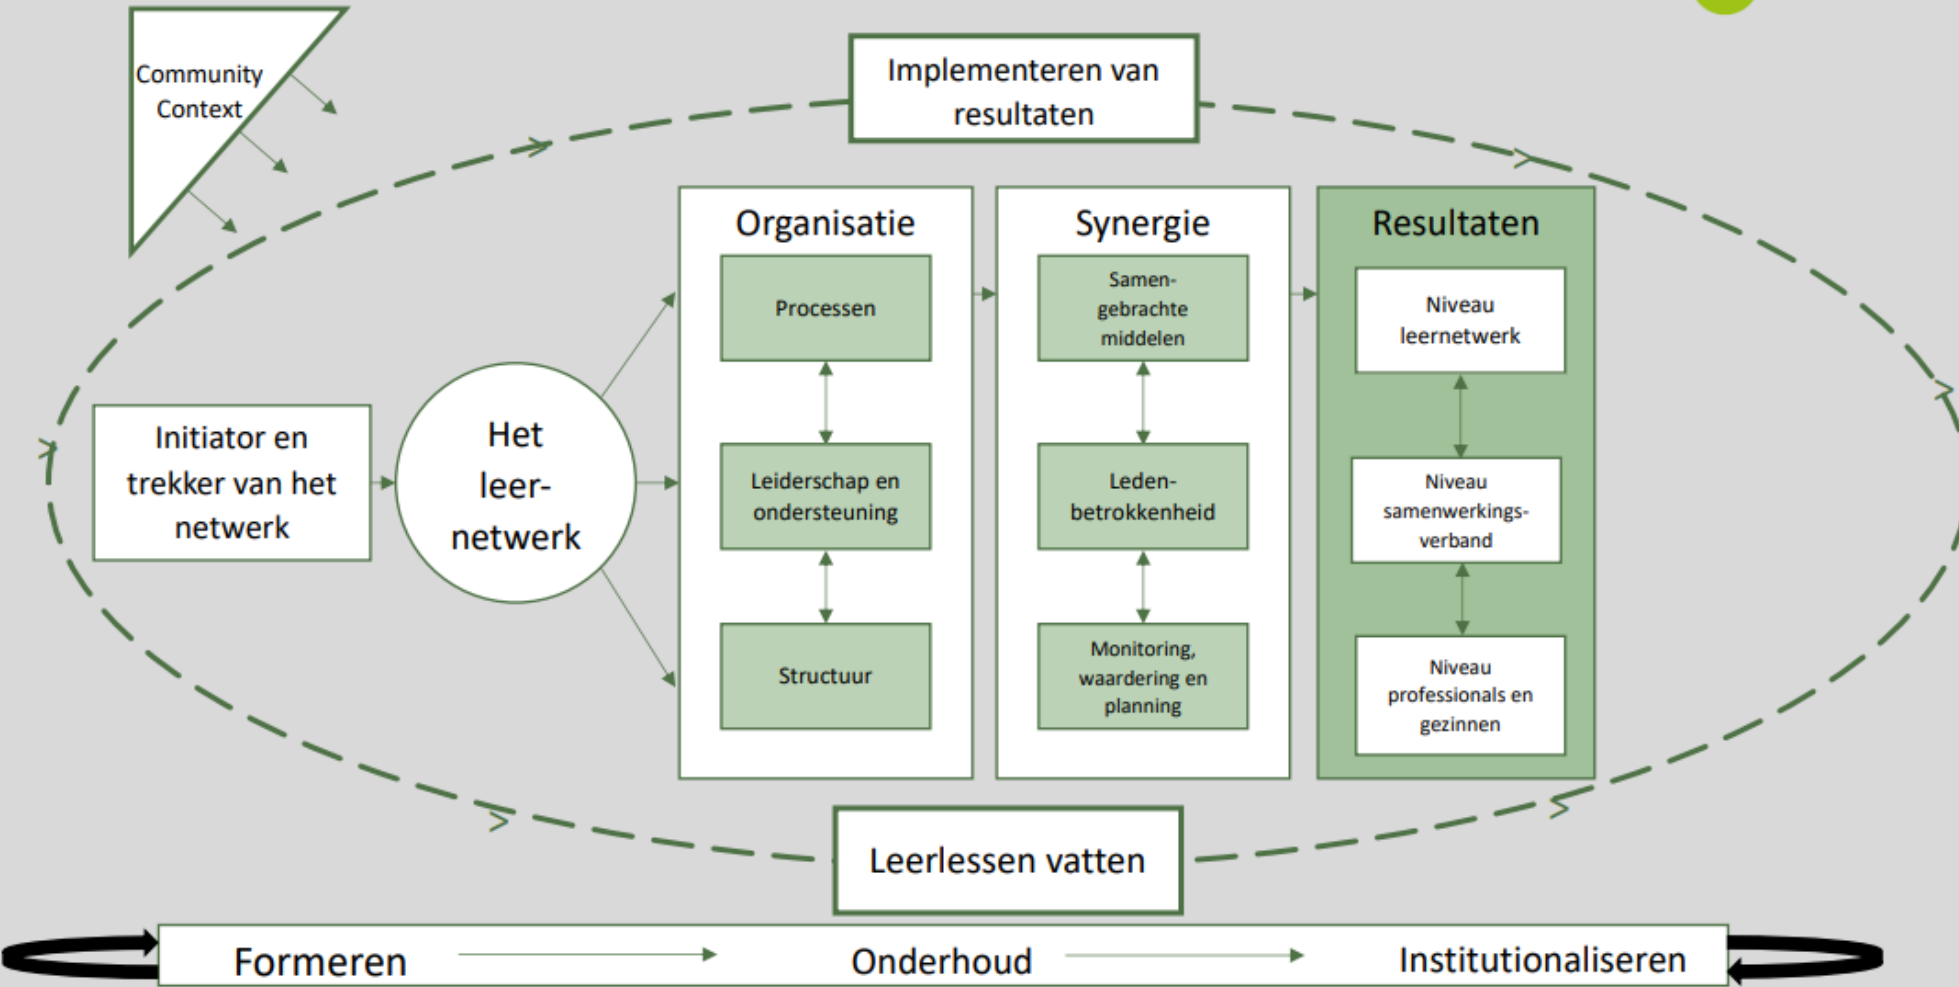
Community Context

Implementeren van resultaten

Initiator en trekker van het netwerk

Het leer-netwerk

Organisatie

Processen

Leiderschap en ondersteuning

Structuur

Synergie

Samen-gebrachte middelen

Leden-betrokkenheid

Monitoring, waardering en planning

Resultaten

Niveau leernetwerk

Niveau samenwerkings-verband

Niveau professionals en gezinnen

Leerlessen vatten

Formeren

Onderhoud

Institutionaliseren